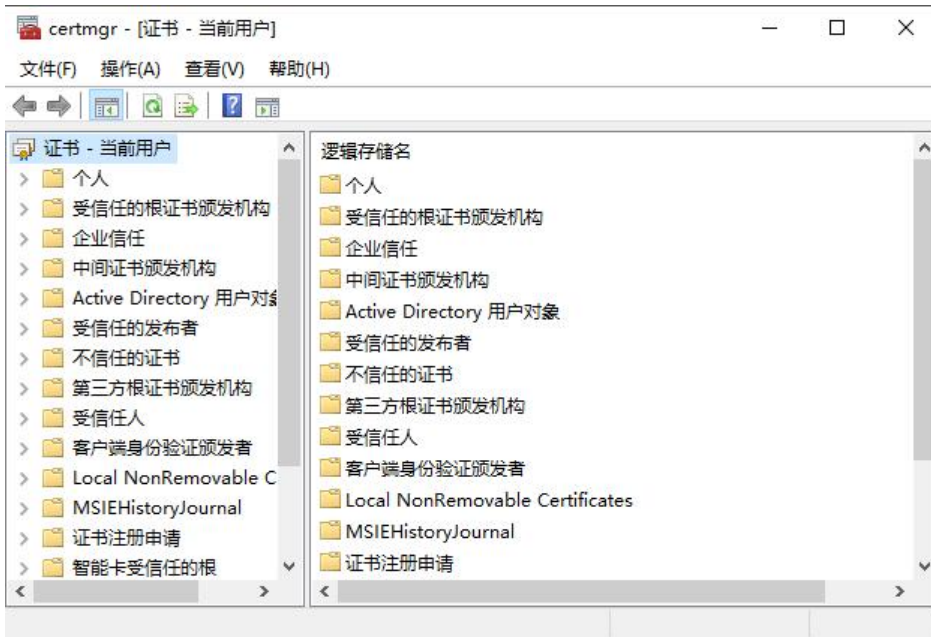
certmgr - [证书 - 当前用户]

文件(F) 操作(A) 查看(V) 帮助(H)

证书 - 当前用户
个人
受信任的根证书颁发机构
企业信任
中间证书颁发机构
Active Directory 用户对
受信任的发布者
不信任的证书
第三方根证书颁发机构
受信任人
客户端身份验证颁发者
Local NonRemovable C
MSIEHistoryJournal
证书注册申请
智能卡受信任的根

逻辑存储名
个人
受信任的根证书颁发机构
企业信任
中间证书颁发机构
Active Directory 用户对象
受信任的发布者
不信任的证书
第三方根证书颁发机构
受信任人
客户端身份验证颁发者
Local NonRemovable Certificates
MSIEHistoryJournal
证书注册申请